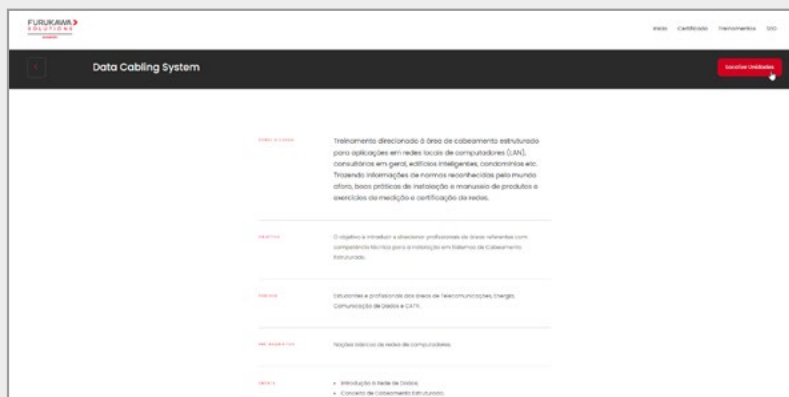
FURUKAWA
SOLUTIONS

Início Certificado Treinamentos SSO

Data Cabling System

Localizar Unidades

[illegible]

Treinamento direcionado à área de cabeamento estruturado para aplicações em redes locais de computadores (LAN), consultórios em geral, edifícios inteligentes, condomínios etc. Trazendo informações de normas reconhecidas pelo mundo afora, boas práticas de instalação e manuseio de produtos e exercícios de medição e certificação de redes.

OBJETIVO

O objetivo é introduzir e direcionar profissionais de áreas referentes com competência técnica para a instalação em Sistemas de Cabeamento Estruturado.

PÚBLICO

Estudantes e profissionais das áreas de Telecomunicações, Energia, Comunicação de Dados e CATV.

PRÉ-REQUISITOS

Noções básicas de redes de computadores.

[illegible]

• Introdução à Rede de Dados
• Conceito de Cabeamento Estruturado